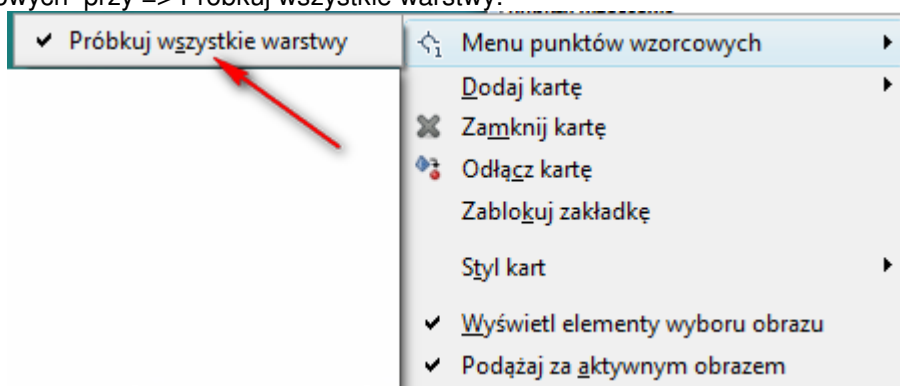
owych" przy => Próbkuj wszystkie warstwy.

✔ Próbkuj wszystkie warstwy

Menu punktów wzorcowych ▸
Dodaj kartę ▸
Zamknij kartę
Odłącz kartę
Zablokuj zakładkę
Styl kart ▸
✔ Wyświetl elementy wyboru obrazu
✔ Podążaj za aktywnym obrazem